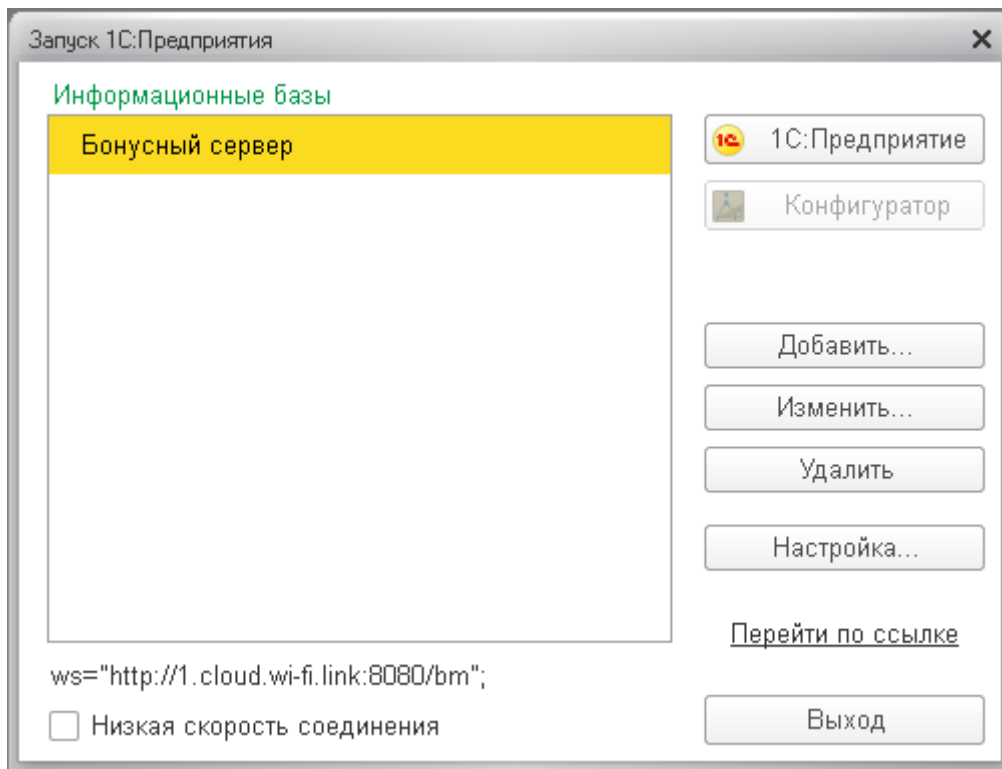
Запуск 1С:Предприятия
×

Информационные базы

Бонусный сервер

1С:Предприятие

Конфигуратор

Добавить...

Изменить...

Удалить

Настройка...

Перейти по ссылке

ws="http://1.cloud.wi-fi.link:8080/bm";

Низкая скорость соединения

Выход